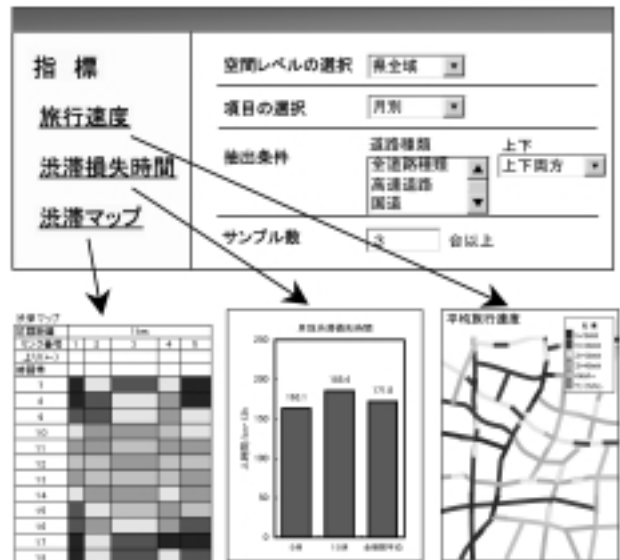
指　標

旅行速度

渋滞損失時間

渋滞マップ

空間レベルの選択　県全域

項目の選択　月別

抽出条件　道路種類　全道路種類　高速道路　国道　上下　上下両方

サンプル数　3　台以上

渋滞マップ

区間距離

リンク番号　1　2　3　4　5

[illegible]

時間帯

3
4
5
10
11
12
13
14
15
16
17

月別渋滞損失時間

250
200
150
100
50
0

165.1　186.4　171.8

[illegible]

平均旅行速度

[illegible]